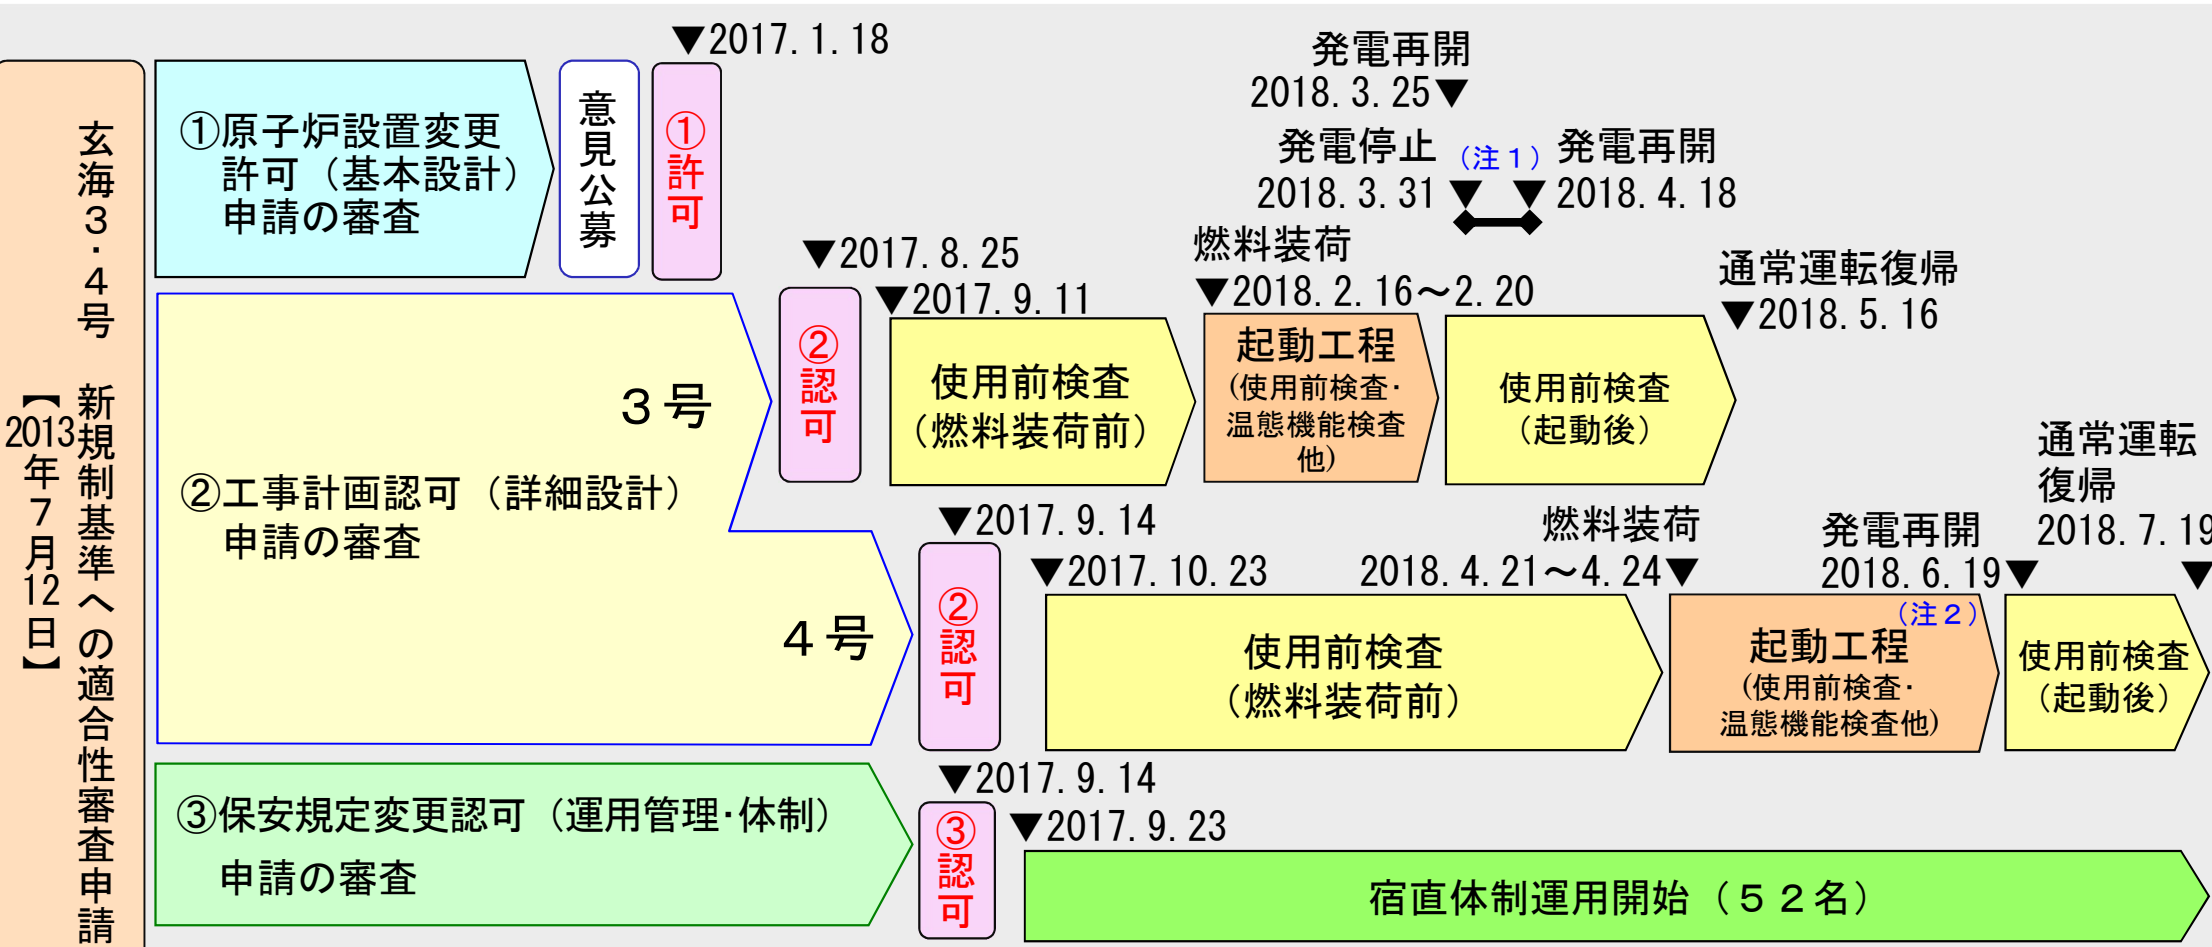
玄海3・4号 新規制基準への適合性審査申請
【2013年7月12日】

①原子炉設置変更許可（基本設計）申請の審査

意見公募

▼2017. 1. 18
①許可

②工事計画認可（詳細設計）申請の審査

3号

▼2017. 8. 25
②認可

▼2017. 9. 11
使用前検査（燃料装荷前）

燃料装荷
▼2018. 2. 16～2. 20
起動工程（使用前検査・温態機能検査他）

発電再開
2018. 3. 25▼

発電停止
2018. 3. 31▼
（注1）
発電再開
▼2018. 4. 18

使用前検査（起動後）

通常運転復帰
▼2018. 5. 16

4号

▼2017. 9. 14
②認可

▼2017. 10. 23
使用前検査（燃料装荷前）

燃料装荷
2018. 4. 21～4. 24▼

（注2）
起動工程（使用前検査・温態機能検査他）

発電再開
2018. 6. 19▼

使用前検査（起動後）

通常運転復帰
2018. 7. 19
▼

③保安規定変更認可（運用管理・体制）申請の審査

▼2017. 9. 14
③認可

▼2017. 9. 23
宿直体制運用開始（52名）